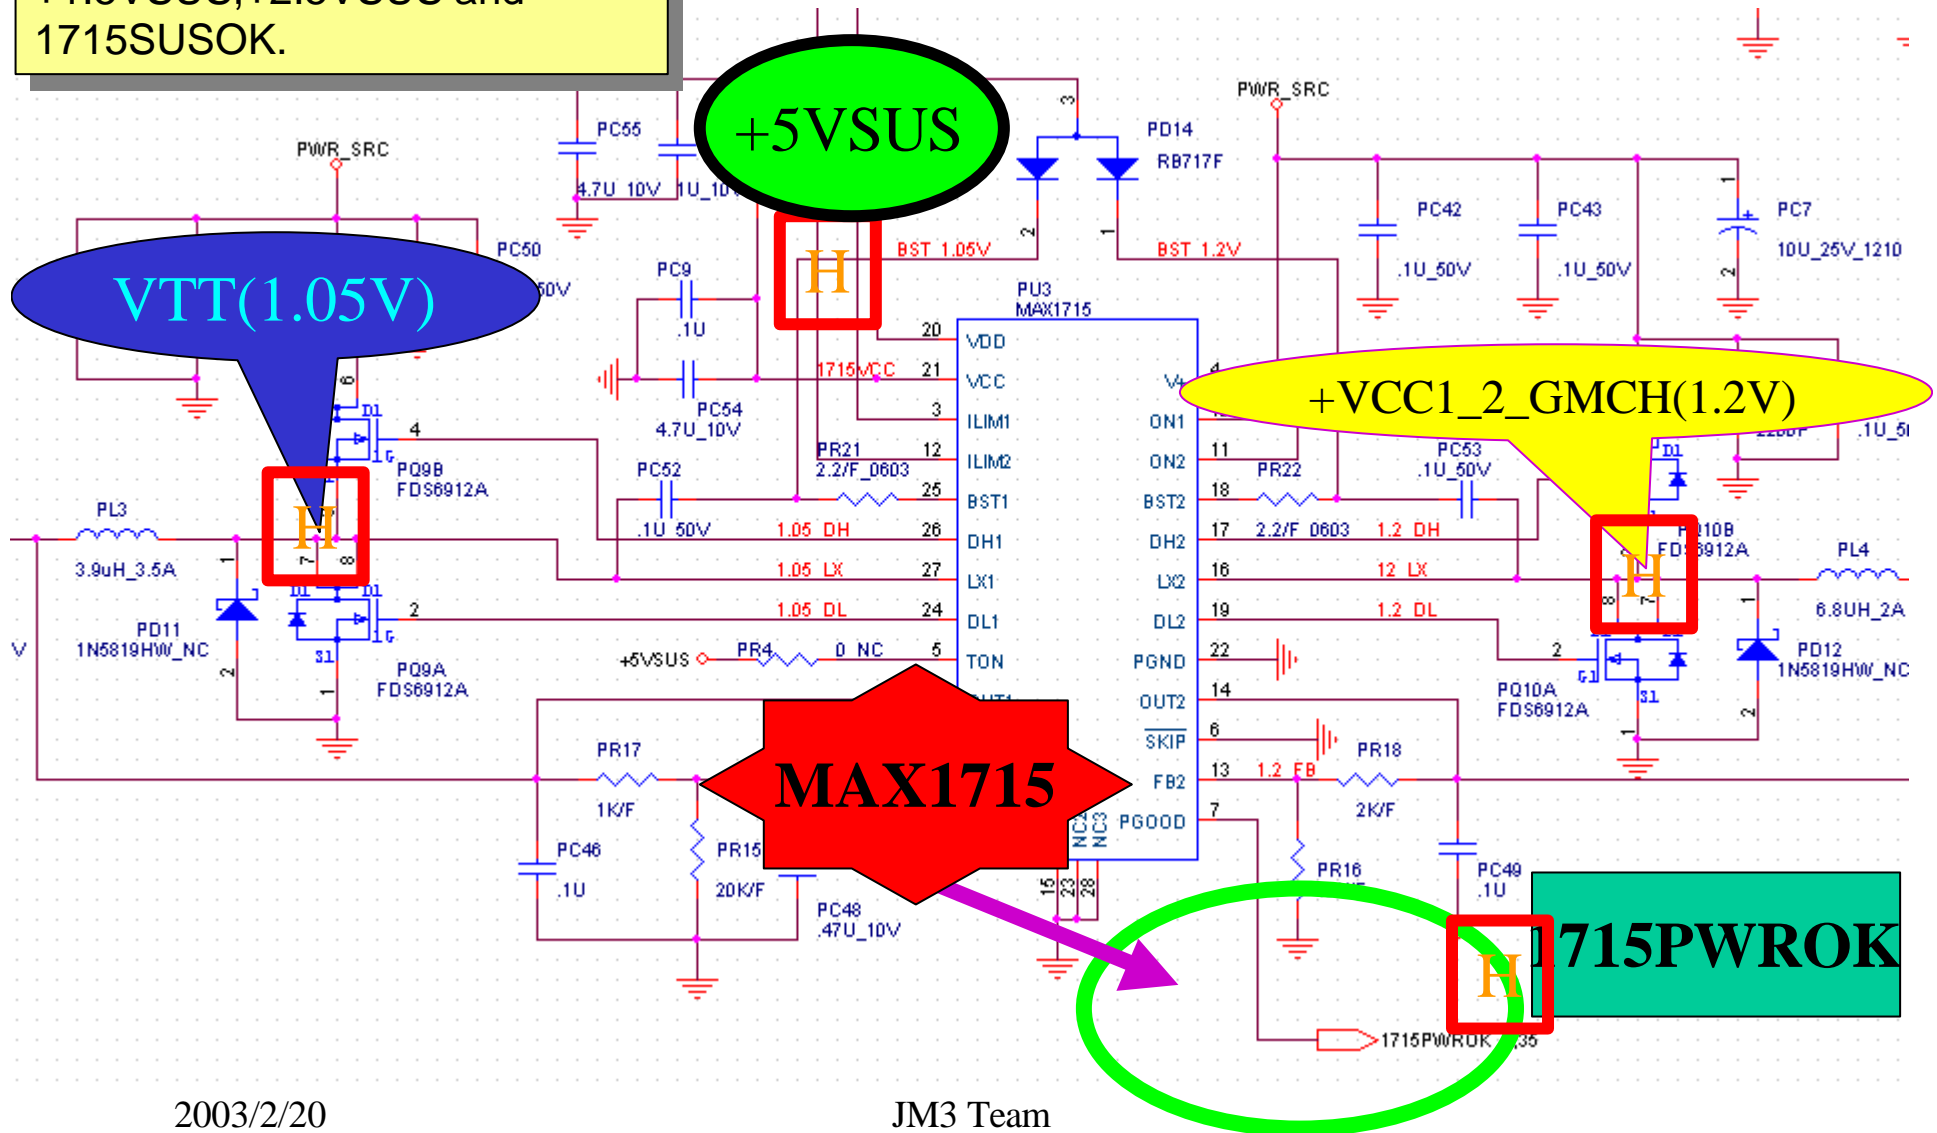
1715SUSOK.

+5VSUS

VTT(1.05V)

+VCC1_2_GMCH(1.2V)

MAX1715

1715PWROK

PWR_SRC
PC55
4.7U_10V
1U_10V
PD14
RB717F
PWR_SRC
PC42
.1U_50V
PC43
.1U_50V
PC7
10U_25V_1210
PC50
50V
PC9
.1U
H
BST_1.05V
BST_1.2V
PU3
MAX1715
20 VDD
21 VCC
3 ILIM1
12 ILIM2
25 BST1
26 DH1
27 LX1
24 DL1
5 TON
OUT1
V+ 4
ON1
ON2 11
BST2 18
DH2 17
LX2 16
DL2 19
PGND 22
OUT2 14
SKIP 6
FB2 13
PGOOD 7
NC2 NC3
15 23 28
1715VCC
PC54
4.7U_10V
PR21
2.2/F_0603
PC52
.1U_50V
1.05_DH
1.05_LX
1.05_DL
PQ9B
FDS6912A
PL3
3.9uH_3.5A
PD11
1N5819HW_NC
PQ9A
FDS6912A
H
D1
S1
G
+5VSUS
PR4
0_NC
PR17
1K/F
PC46
.1U
PR15
20K/F
PC48
.47U_10V
PR22
2.2/F_0603
1.2_DH
12_LX
1.2_DL
PC53
.1U_50V
220P
.1U_50
D1
Q10B
FDS6912A
H
PL4
6.8UH_2A
PD12
1N5819HW_NC
PQ10A
FDS6912A
G1
S1
1.2_FB
PR18
2K/F
PR16
PC49
.1U
H
1715PWROK
35
V

2003/2/20
JM3 Team